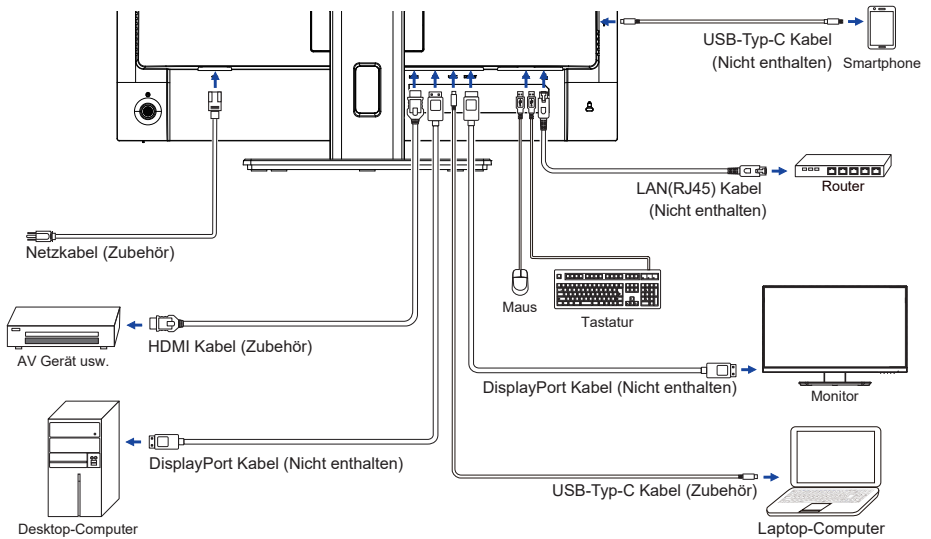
USB-Typ-C Kabel
(Nicht enthalten)
Smartphone

LAN(RJ45) Kabel
(Nicht enthalten)
Router

Netzkabel (Zubehör)

Maus
Tastatur

AV Gerät usw.
HDMI Kabel (Zubehör)

DisplayPort Kabel (Nicht enthalten)
Monitor

DisplayPort Kabel (Nicht enthalten)

USB-Typ-C Kabel (Zubehör)

Desktop-Computer
Laptop-Computer